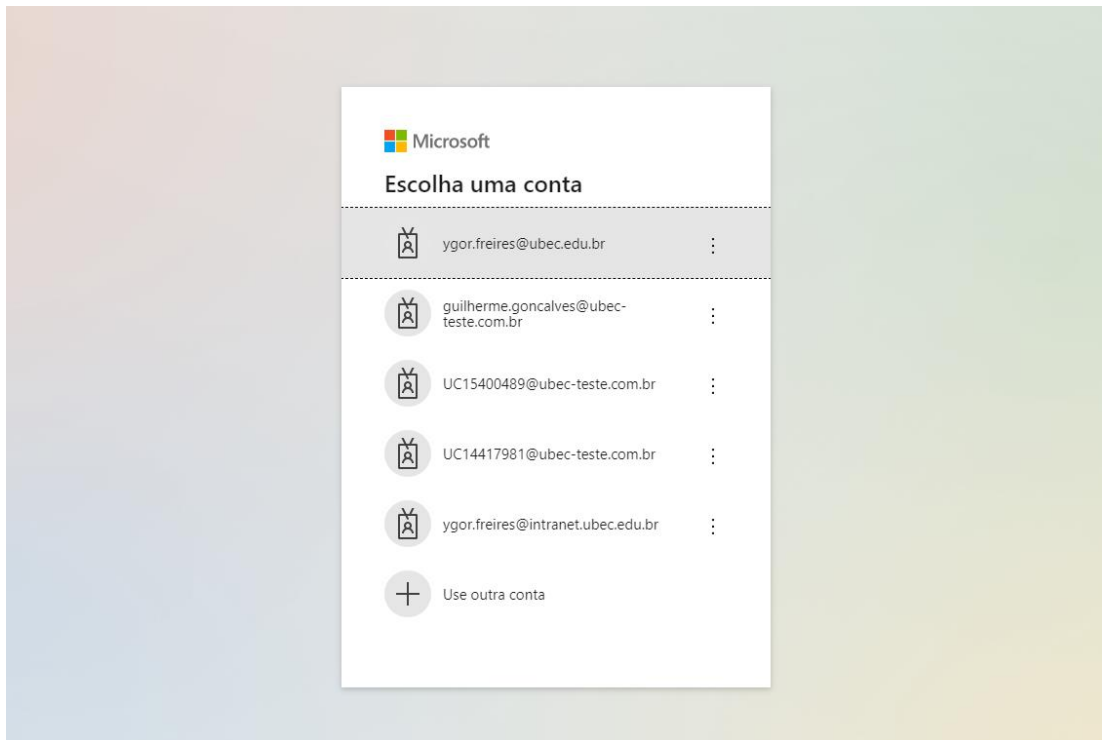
Microsoft

Escolha uma conta

ygor.freires@ubec.edu.br

guilherme.goncalves@ubec-teste.com.br

UC15400489@ubec-teste.com.br

UC14417981@ubec-teste.com.br

ygor.freires@intranet.ubec.edu.br

Use outra conta